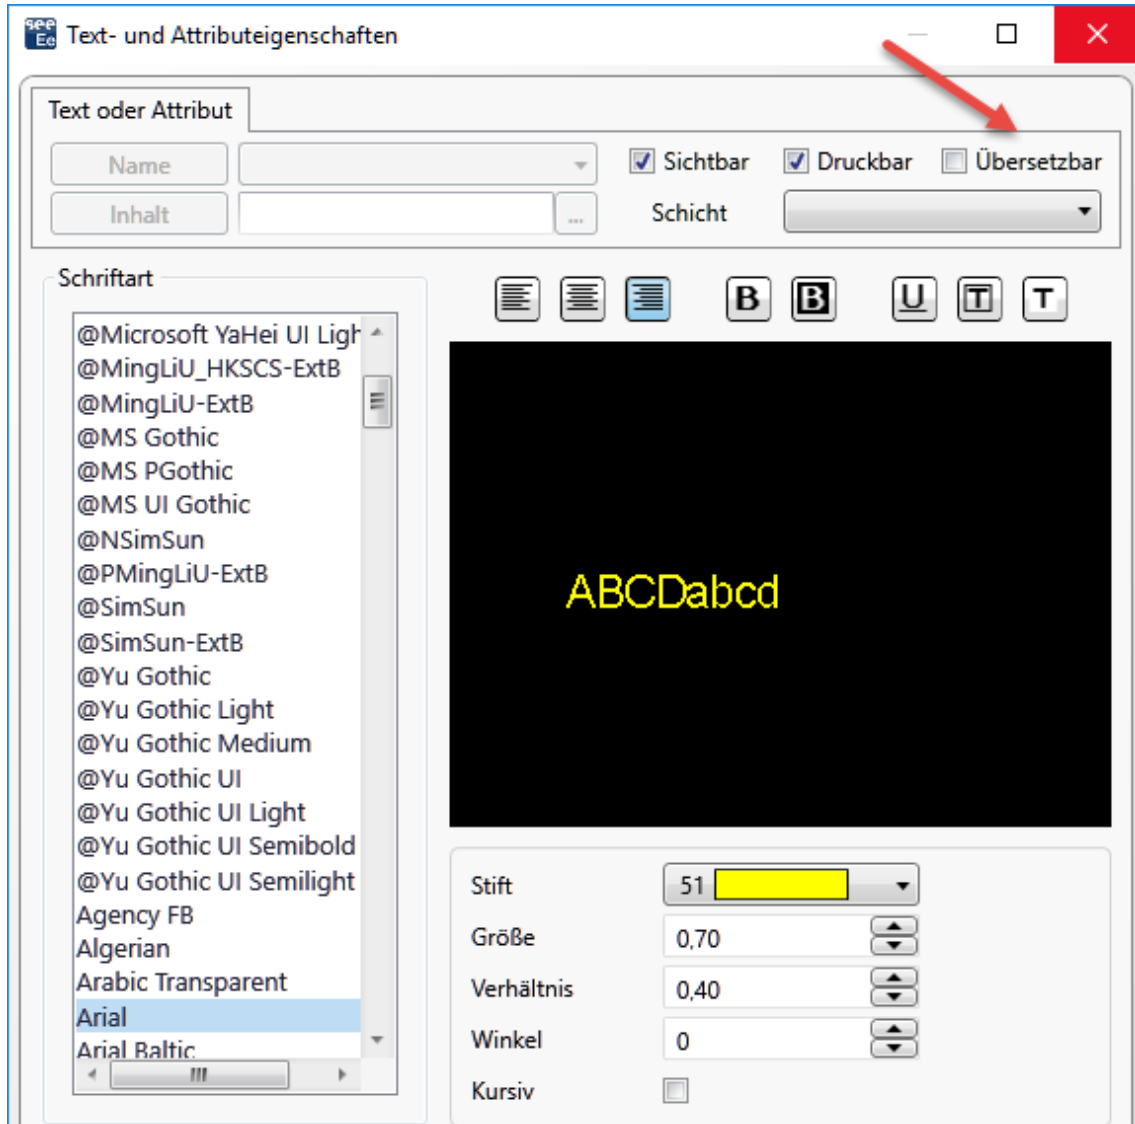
Text- und Attributeigenschaften

Text oder Attribut

Name

Inhalt

...

Sichtbar

Druckbar

Übersetzbar

Schicht

Schriftart

@Microsoft YaHei UI Ligh
@MingLiU_HKSCS-ExtB
@MingLiU-ExtB
@MS Gothic
@MS PGothic
@MS UI Gothic
@NSimSun
@PMingLiU-ExtB
@SimSun
@SimSun-ExtB
@Yu Gothic
@Yu Gothic Light
@Yu Gothic Medium
@Yu Gothic UI
@Yu Gothic UI Light
@Yu Gothic UI Semibold
@Yu Gothic UI Semilight
Agency FB
Algerian
Arabic Transparent
Arial
Arial Baltic

B B U T T

ABCDabcd

Stift 51

Größe 0,70

Verhältnis 0,40

Winkel 0

Kursiv